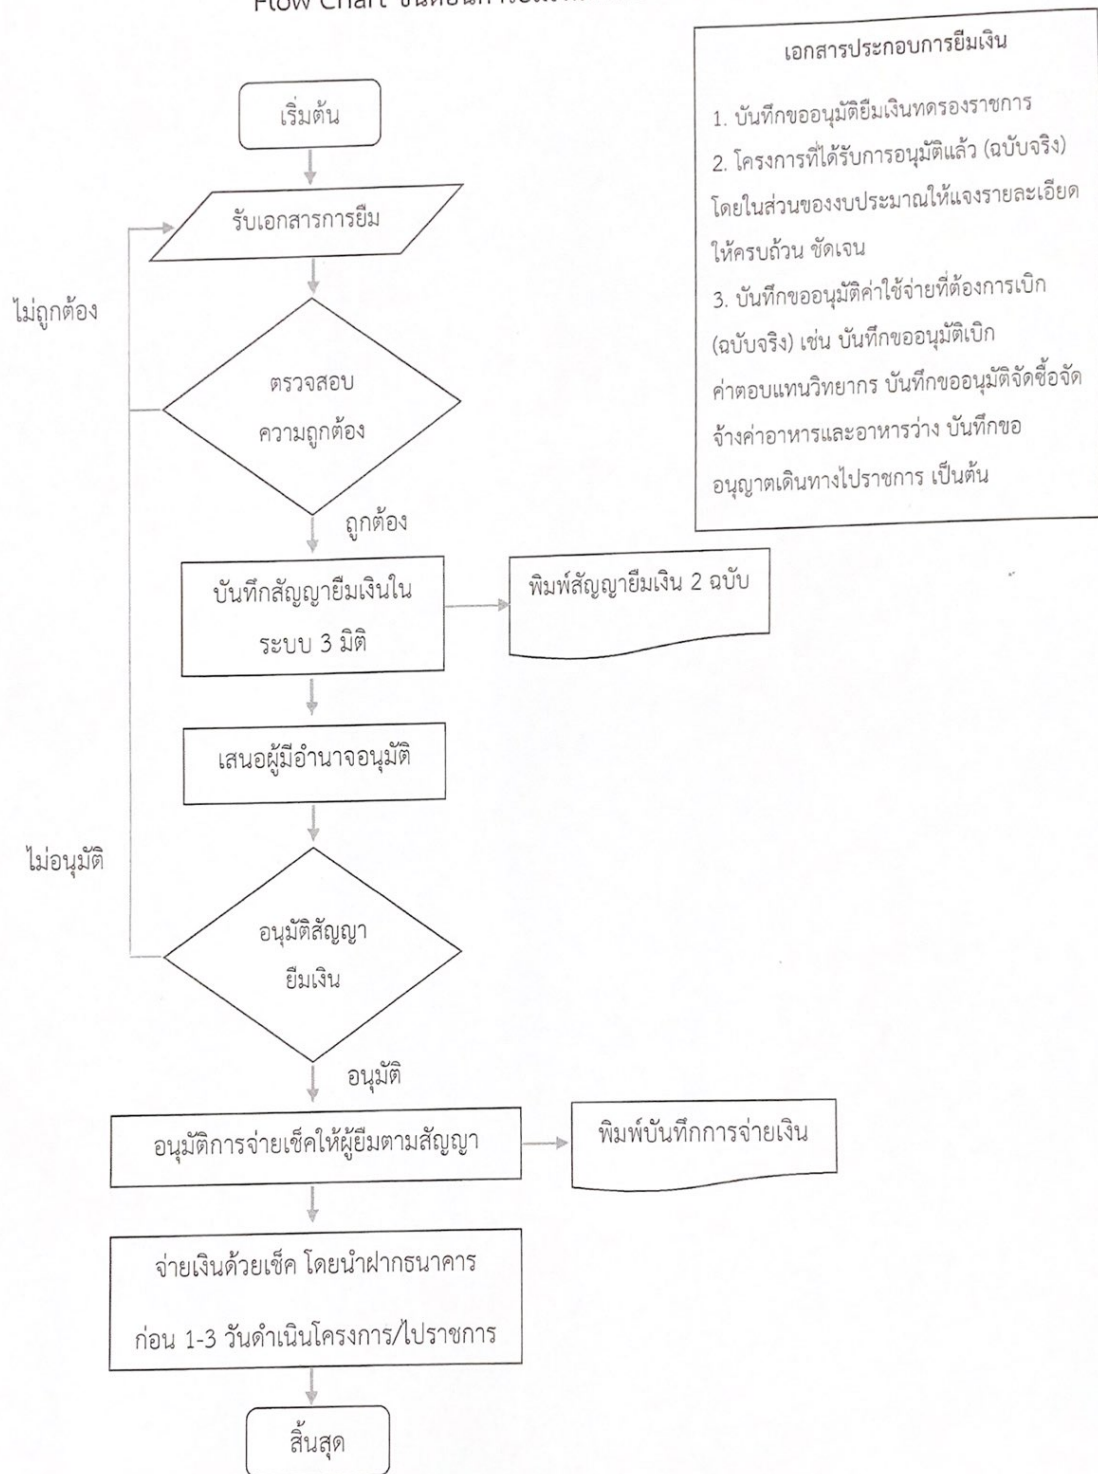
Flow Chart ขั้นตอนการ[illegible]

เอกสารประกอบการยืมเงิน

1. บันทึกขออนุมัติยืมเงินทดรองราชการ
2. โครงการที่ได้รับการอนุมัติแล้ว (ฉบับจริง) โดยในส่วนของงบประมาณให้แจงรายละเอียดให้ครบถ้วน ชัดเจน
3. บันทึกขออนุมัติค่าใช้จ่ายที่ต้องการเบิก (ฉบับจริง) เช่น บันทึกขออนุมัติเบิกค่าตอบแทนวิทยากร บันทึกขออนุมัติจัดซื้อจัดจ้างค่าอาหารและอาหารว่าง บันทึกขออนุญาตเดินทางไปราชการ เป็นต้น

เริ่มต้น

รับเอกสารการยืม

ไม่ถูกต้อง

ตรวจสอบความถูกต้อง

ถูกต้อง

บันทึกสัญญายืมเงินในระบบ 3 มิติ

พิมพ์สัญญายืมเงิน 2 ฉบับ

เสนอผู้มีอำนาจอนุมัติ

ไม่อนุมัติ

อนุมัติสัญญายืมเงิน

อนุมัติ

อนุมัติการจ่ายเช็คให้ผู้ยืมตามสัญญา

พิมพ์บันทึกการจ่ายเงิน

จ่ายเงินด้วยเช็ค โดยนำฝากธนาคาร ก่อน 1-3 วันดำเนินโครงการ/ไปราชการ

สิ้นสุด